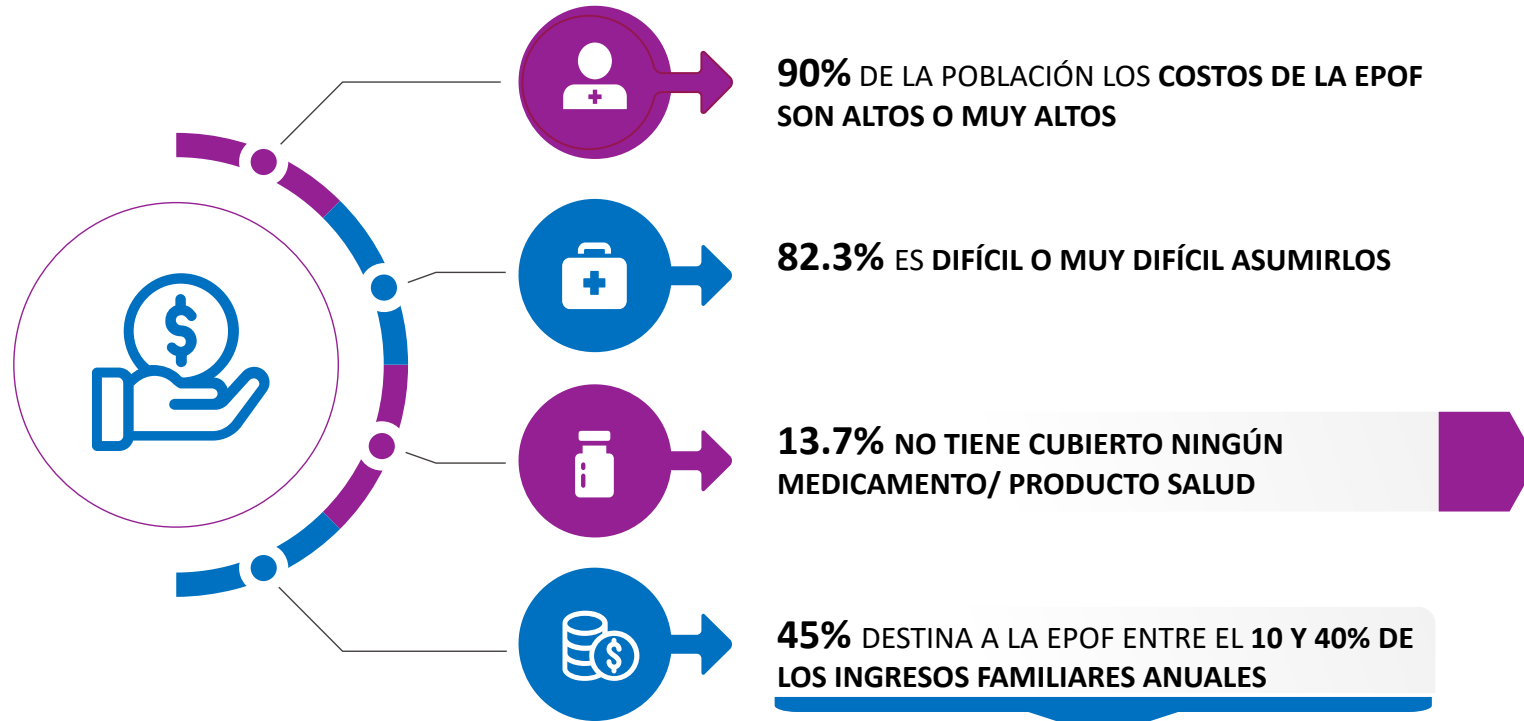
90% DE LA POBLACIÓN LOS COSTOS DE LA EPOF SON ALTOS O MUY ALTOS

82.3% ES DIFÍCIL O MUY DIFÍCIL ASUMIRLOS

13.7% NO TIENE CUBIERTO NINGÚN MEDICAMENTO/ PRODUCTO SALUD

45% DESTINA A LA EPOF ENTRE EL 10 Y 40% DE LOS INGRESOS FAMILIARES ANUALES